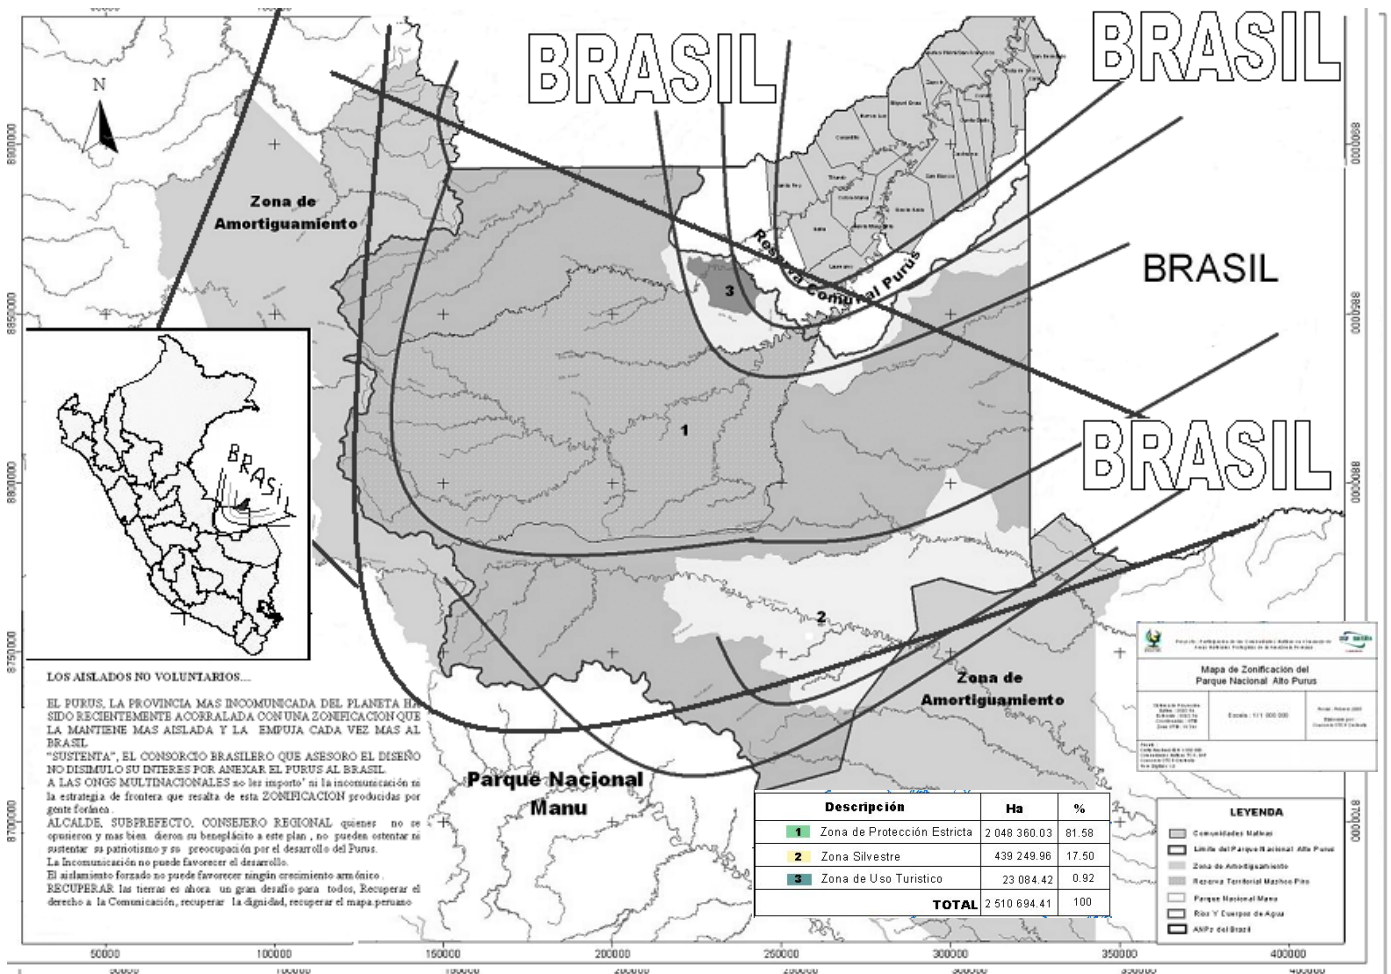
BRASIL

BRASIL

BRASIL

BRASIL

N

Zona de Amortiguamiento

Reserva Comunal Purus

3

1

2

BRASIL

Zona de Amortiguamiento

Parque Nacional Manu

8900000

8850000

8800000

8750000

8700000

LOS AISLADOS NO VOLUNTARIOS...

EL PURUS, LA PROVINCIA MAS INCOMUNICADA DEL PLANETA HA SIDO RECIENTEMENTE ACORRALADA CON UNA ZONIFICACION QUE LA MANTIENE MAS AISLADA Y LA EMPUJA CADA VEZ MAS AL BRASIL
"SUSTENTA", EL CONSORCIO BRASILERO QUE ASESORO EL DISEÑO NO DISIMULO SU INTERES POR ANEXAR EL PURUS AL BRASIL.
A LAS ONGS MULTINACIONALES no les importo' ni la incomunicación ni la estrategia de frontera que resalta de esta ZONIFICACION producidas por gente foránea.
ALCALDE, SUBPREFECTO, CONSEJERO REGIONAL quienes no se opusieron y mas bien dieron su beneplácito a este plan, no pueden ostentar ni sustentar su patriotismo y su preocupación por el desarrollo del Purus.
La Incomunicación no puede favorecer el desarrollo.
El aislamiento forzado no puede favorecer ningún crecimiento armónico.
RECUPERAR las tierras es ahora un gran desafío para todos, Recuperar el derecho a la Comunicación, recuperar la dignidad, recuperar el mapa peruano

| Descripción | Ha | % |
|---|---|---|
| 1 Zona de Protección Estricta | 2 048 360.03 | 81.58 |
| 2 Zona Silvestre | 439 249.96 | 17.50 |
| 3 Zona de Uso Turistico | 23 084.42 | 0.92 |
| TOTAL | 2 510 694.41 | 100 |

Mapa de Zonificación del Parque Nacional Alto Purus

Escala: 1/1 000 000

LEYENDA
Comunidades Nativas
Límite del Parque Nacional Alto Purus
Zona de Amortiguamiento
Reserva Territorial Mashco Piro
Parque Nacional Manu
Ríos Y Cuerpos de Agua
ANPs del Brazil

50000 100000 150000 200000 250000 300000 350000 400000